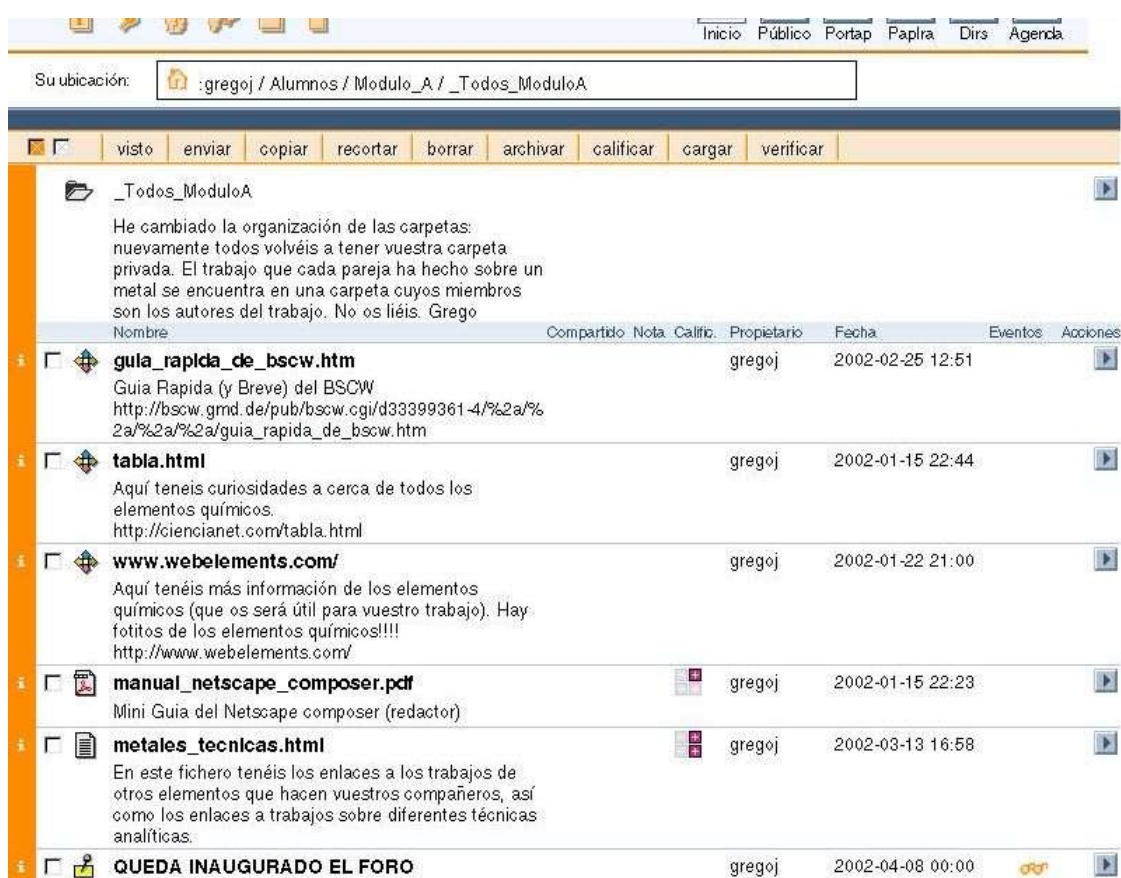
Inicio Público Portap Paplra Dirs Agenda

Su ubicación: :gregoj / Alumnos / Modulo_A / _Todos_ModuloA

visto | enviar | copiar | recortar | borrar | archivar | calificar | cargar | verificar

_Todos_ModuloA

He cambiado la organización de las carpetas: nuevamente todos volvéis a tener vuestra carpeta privada. El trabajo que cada pareja ha hecho sobre un metal se encuentra en una carpeta cuyos miembros son los autores del trabajo. No os liéis. Grego

| Nombre | Compartido | Nota | Calific. | Propietario | Fecha | Eventos | Acciones |
|---|---|---|---|---|---|---|---|
| **guia_rapida_de_bscw.htm** Guia Rapida (y Breve) del BSCW http://bscw.gmd.de/pub/bscw.cgi/d33399361-4/%2a/%2a/%2a/%2a/guia_rapida_de_bscw.htm | | | | gregoj | 2002-02-25 12:51 | | |
| **tabla.html** Aquí teneis curiosidades a cerca de todos los elementos químicos. http://ciencianet.com/tabla.html | | | | gregoj | 2002-01-15 22:44 | | |
| **www.webelements.com/** Aquí tenéis más información de los elementos químicos (que os será útil para vuestro trabajo). Hay fotitos de los elementos químicos!!!! http://www.webelements.com/ | | | | gregoj | 2002-01-22 21:00 | | |
| **manual_netscape_composer.pdf** Mini Guia del Netscape composer (redactor) | | | | gregoj | 2002-01-15 22:23 | | |
| **metales_tecnicas.html** En este fichero tenéis los enlaces a los trabajos de otros elementos que hacen vuestros compañeros, así como los enlaces a trabajos sobre diferentes técnicas analíticas. | | | | gregoj | 2002-03-13 16:58 | | |
| **QUEDA INAUGURADO EL FORO** | | | | gregoj | 2002-04-08 00:00 | | |